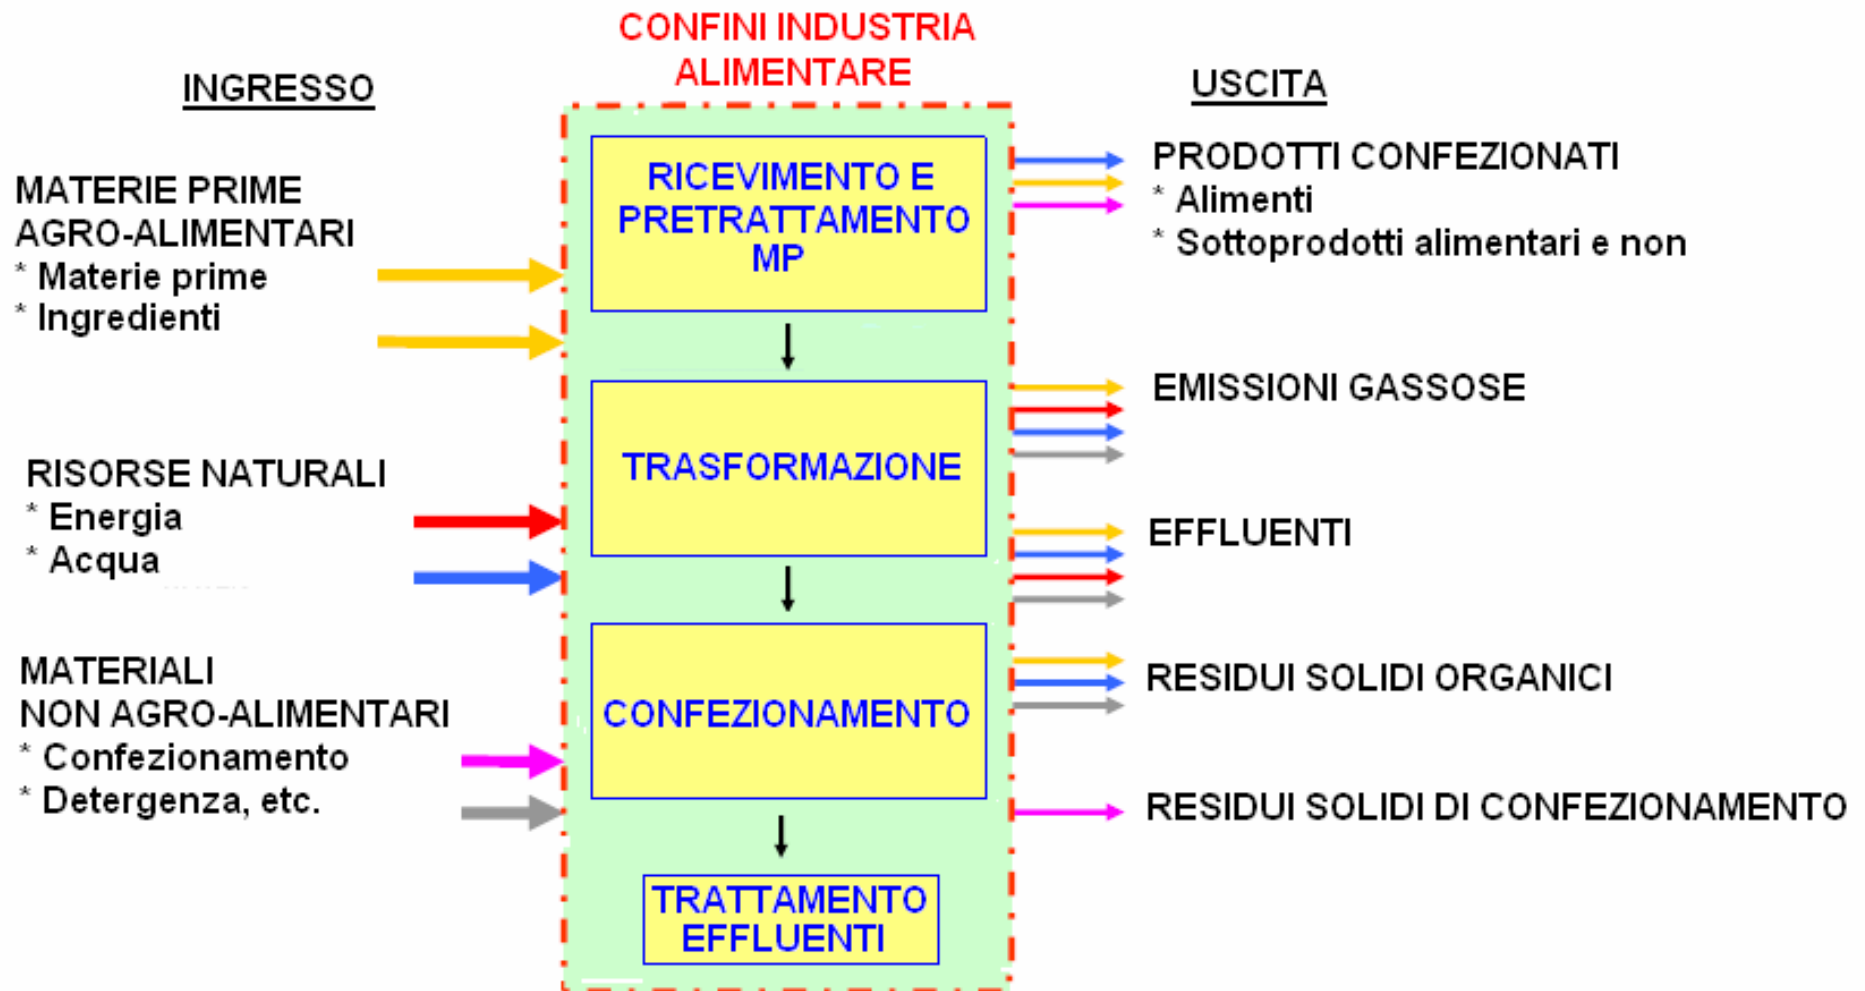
INGRESSO

CONFINI INDUSTRIA ALIMENTARE

USCITA

MATERIE PRIME AGRO-ALIMENTARI
* Materie prime
* Ingredienti

RISORSE NATURALI
* Energia
* Acqua

MATERIALI NON AGRO-ALIMENTARI
* Confezionamento
* Detergenza, etc.

RICEVIMENTO E PRETRATTAMENTO MP

TRASFORMAZIONE

CONFEZIONAMENTO

TRATTAMENTO EFFLUENTI

PRODOTTI CONFEZIONATI
* Alimenti
* Sottoprodotti alimentari e non

EMISSIONI GASSOSE

EFFLUENTI

RESIDUI SOLIDI ORGANICI

RESIDUI SOLIDI DI CONFEZIONAMENTO